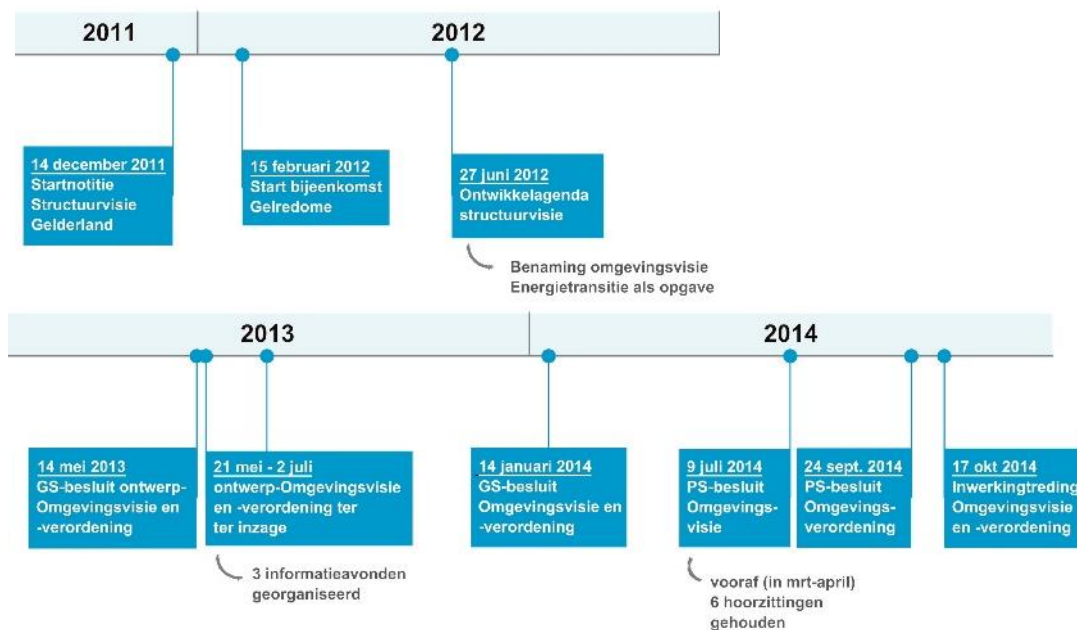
2011

2012

14 december 2011
Startnotitie Structuurvisie Gelderland

15 februari 2012
Start bijeenkomst Gelredome

27 juni 2012
Ontwikkelagenda structuurvisie

Benaming omgevingsvisie
Energietransitie als opgave

2013

2014

14 mei 2013
GS-besluit ontwerp-Omgevingsvisie en -verordening

21 mei - 2 juli
ontwerp-Omgevingsvisie en -verordening ter ter inzage

3 informatieavonden georganiseerd

14 januari 2014
GS-besluit Omgevingsvisie en -verordening

9 juli 2014
PS-besluit Omgevings-visie

vooraf (in mrt-april)
6 hoorzittingen gehouden

24 sept. 2014
PS-besluit Omgevings-verordening

17 okt 2014
Inwerkingtreding Omgevingsvisie en -verordening